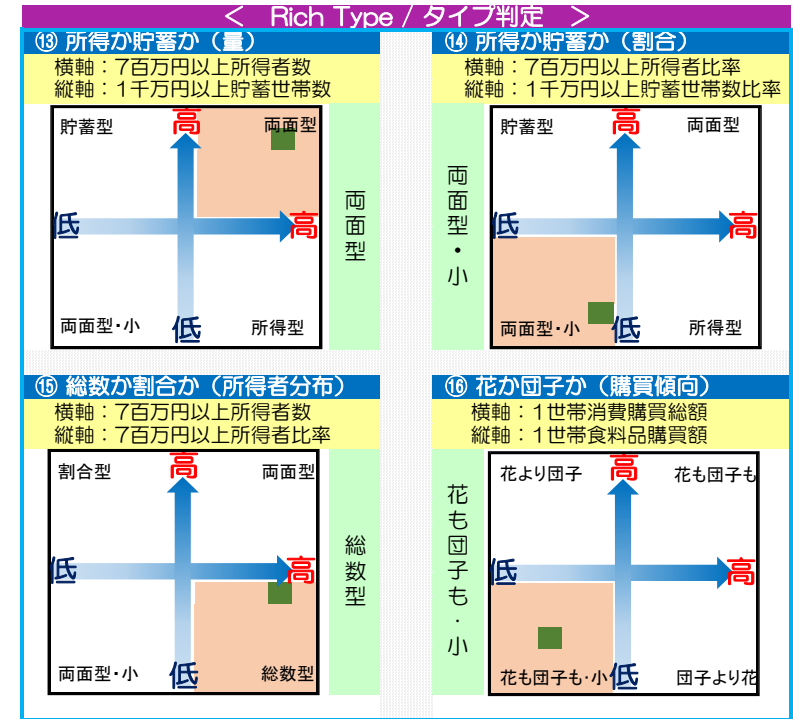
＜　Rich Type / タイプ判定　＞

⑬ 所得か貯蓄か（量）
横軸：7百万円以上所得者数
縦軸：1千万円以上貯蓄世帯数

貯蓄型
高
両面型
低
高
両面型・小
低
所得型

両面型

⑭ 所得か貯蓄か（割合）
横軸：7百万円以上所得者比率
縦軸：1千万円以上貯蓄世帯数比率

両面型・小

貯蓄型
高
両面型
低
高
両面型・小
低
所得型

⑮ 総数か割合か（所得者分布）
横軸：7百万円以上所得者数
縦軸：7百万円以上所得者比率

割合型
高
両面型
低
高
両面型・小
低
総数型

総数型

⑯ 花か団子か（購買傾向）
横軸：1世帯消費購買総額
縦軸：1世帯食料品購買額

花も団子も・小

花より団子
高
花も団子も
低
高
花も団子も・小
低
団子より花